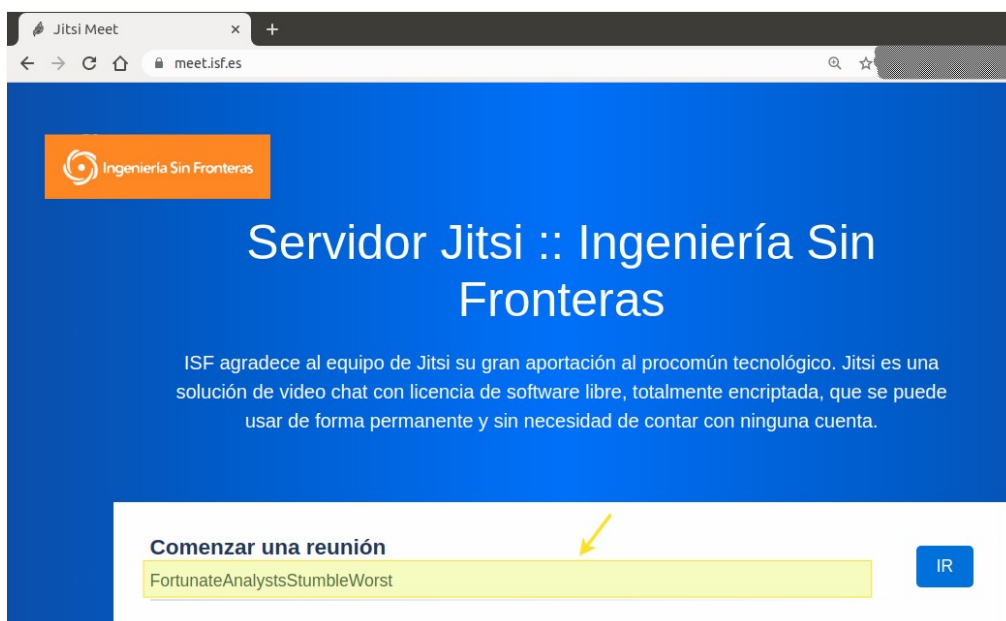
Jitsi Meet ×
+
meet.isf.es

Ingeniería Sin Fronteras

Servidor Jitsi :: Ingeniería Sin Fronteras

ISF agradece al equipo de Jitsi su gran aportación al procomún tecnológico. Jitsi es una solución de video chat con licencia de software libre, totalmente encriptada, que se puede usar de forma permanente y sin necesidad de contar con ninguna cuenta.

Comenzar una reunión
FortunateAnalystsStumbleWorst
IR